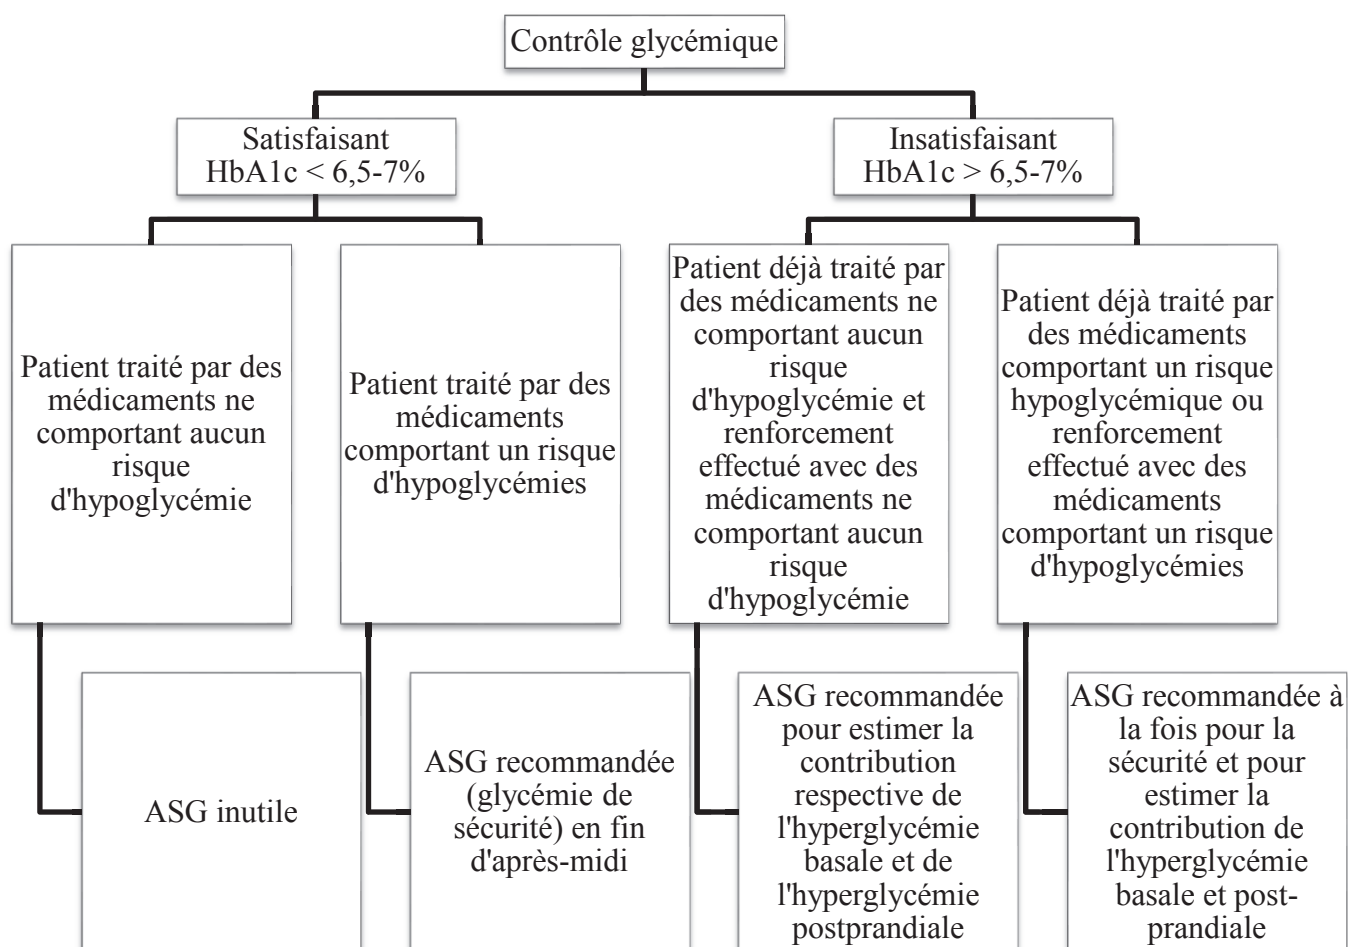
Contrôle glycémique

Satisfaisant
HbA1c < 6,5-7%

Insatisfaisant
HbA1c > 6,5-7%

Patient traité par des médicaments ne comportant aucun risque d'hypoglycémie

Patient traité par des médicaments comportant un risque d'hypoglycémies

Patient déjà traité par des médicaments ne comportant aucun risque d'hypoglycémie et renforcement effectué avec des médicaments ne comportant aucun risque d'hypoglycémie

Patient déjà traité par des médicaments comportant un risque hypoglycémique ou renforcement effectué avec des médicaments comportant un risque d'hypoglycémies

ASG inutile

ASG recommandée (glycémie de sécurité) en fin d'après-midi

ASG recommandée pour estimer la contribution respective de l'hyperglycémie basale et de l'hyperglycémie postprandiale

ASG recommandée à la fois pour la sécurité et pour estimer la contribution de l'hyperglycémie basale et post-prandiale